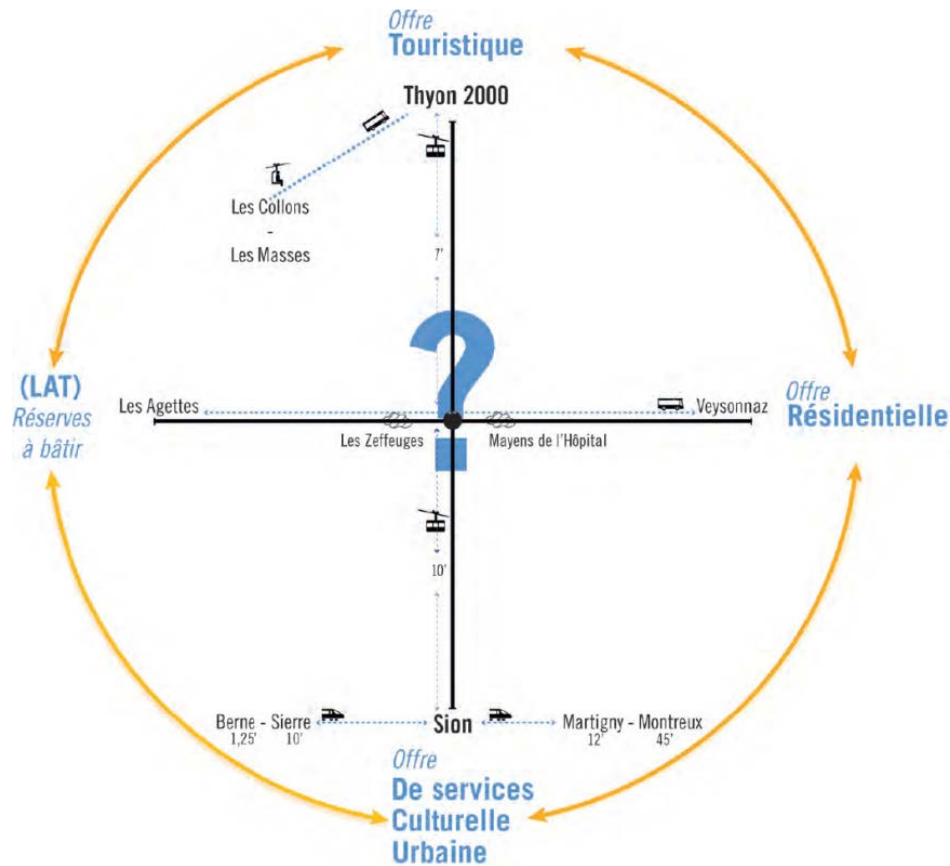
Offre
Touristique

Thyon 2000

Les Collons
-
Les Masses

7'

(LAT)
Réserves
à bâtir

Les Agettes

Veysonnaz

Offre
Résidentielle

Les Zeffeuges

Mayens de l'Hôpital

10'

Berne - Sierre
1,25' 10'

Sion

Martigny - Montreux
12' 45'

Offre
De services
Culturelle
Urbaine